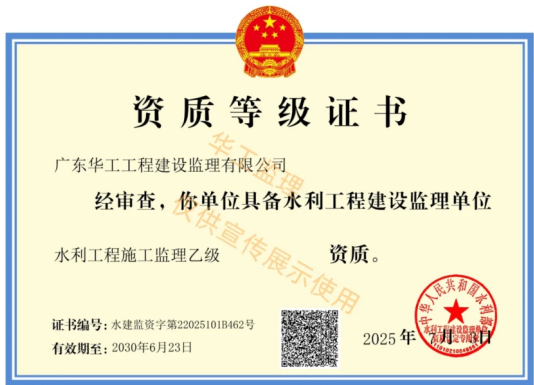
资质等级证书

广东华工工程建设监理有限公司

经审查，你单位具备水利工程建设监理单位

水利工程施工监理乙级　　资质。

华工监理
仅供宣传展示使用

证书编号：水建监资字第22025101B462号
有效期至：2030年6月23日

2025年　7月　日

中华人民共和国水利部
水利工程建设监理单位资质专用章